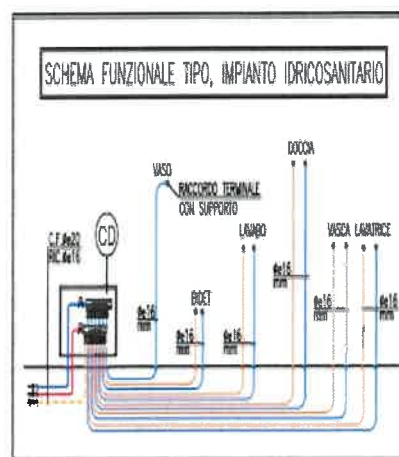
SCHEMA FUNZIONALE TIPO, IMPIANTO IDRICOSANITARIO

CD

C.F. Ø©22
RIC. Ø©16

VASO
RACCORDO TERMINALE CON SUPPORTO

DOCCIA

LAVABO

VASCA

LAVATRICE

BIDET

Ø©16 mm

Ø©16 mm

Ø©16 mm

Ø©16 mm

Ø©16 mm

Ø©16 mm